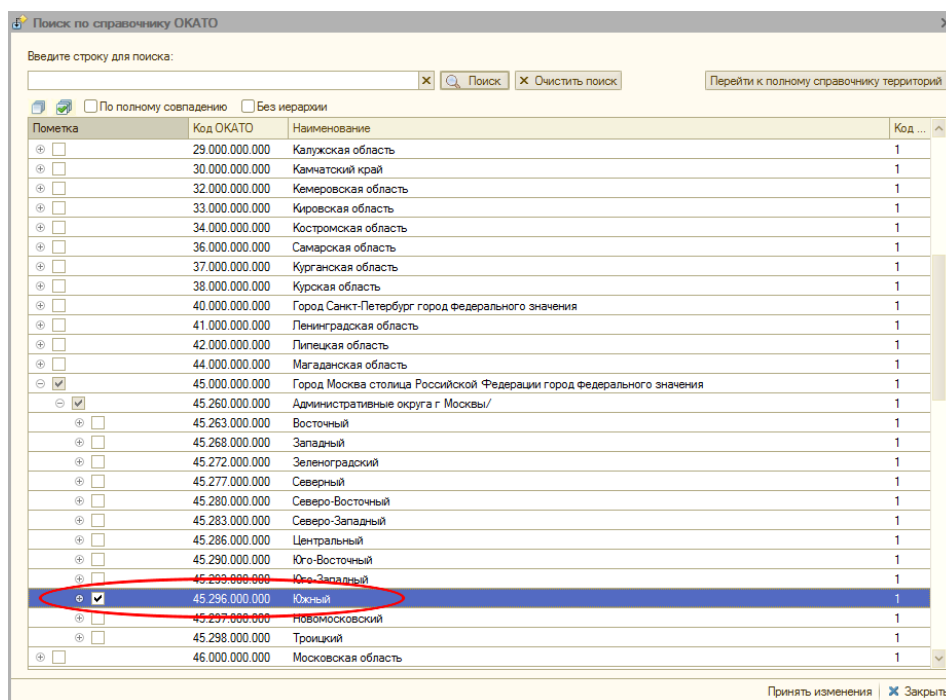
Поиск по справочнику ОКАТО

Введите строку для поиска:

Поиск | Очистить поиск | Перейти к полному справочнику территорий

По полному совпадению | Без иерархии

| Пометка | Код ОКАТО | Наименование | Код ... |
|---|---|---|---|
| | 29.000.000.000 | Калужская область | 1 |
| | 30.000.000.000 | Камчатский край | 1 |
| | 32.000.000.000 | Кемеровская область | 1 |
| | 33.000.000.000 | Кировская область | 1 |
| | 34.000.000.000 | Костромская область | 1 |
| | 36.000.000.000 | Самарская область | 1 |
| | 37.000.000.000 | Курганская область | 1 |
| | 38.000.000.000 | Курская область | 1 |
| | 40.000.000.000 | Город Санкт-Петербург город федерального значения | 1 |
| | 41.000.000.000 | Ленинградская область | 1 |
| | 42.000.000.000 | Липецкая область | 1 |
| | 44.000.000.000 | Магаданская область | 1 |
| | 45.000.000.000 | Город Москва столица Российской Федерации город федерального значения | 1 |
| | 45.260.000.000 | Административные округа г Москвы/ | 1 |
| | 45.263.000.000 | Восточный | 1 |
| | 45.268.000.000 | Западный | 1 |
| | 45.272.000.000 | Зеленоградский | 1 |
| | 45.277.000.000 | Северный | 1 |
| | 45.280.000.000 | Северо-Восточный | 1 |
| | 45.283.000.000 | Северо-Западный | 1 |
| | 45.286.000.000 | Центральный | 1 |
| | 45.290.000.000 | Юго-Восточный | 1 |
| | 45.293.000.000 | Юго-Западный | 1 |
| | 45.296.000.000 | Южный | 1 |
| | 45.297.000.000 | Новомосковский | 1 |
| | 45.298.000.000 | Троицкий | 1 |
| | 46.000.000.000 | Московская область | 1 |

Принять изменения | Закрыть